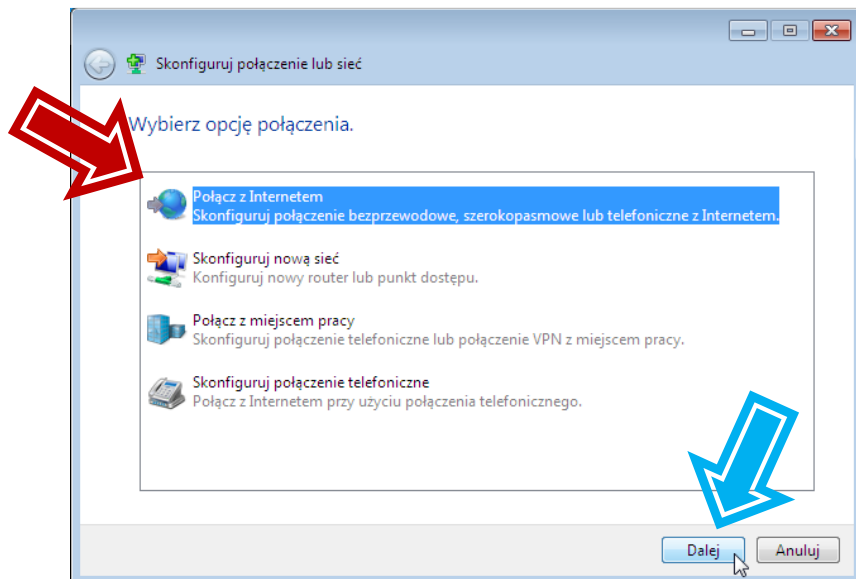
Skonfiguruj połączenie lub sieć

Wybierz opcję połączenia.

Połącz z Internetem
Skonfiguruj połączenie bezprzewodowe, szerokopasmowe lub telefoniczne z Internetem.

Skonfiguruj nową sieć
Konfiguruj nowy router lub punkt dostępu.

Połącz z miejscem pracy
Skonfiguruj połączenie telefoniczne lub połączenie VPN z miejscem pracy.

Skonfiguruj połączenie telefoniczne
Połącz z Internetem przy użyciu połączenia telefonicznego.

Dalej
Anuluj